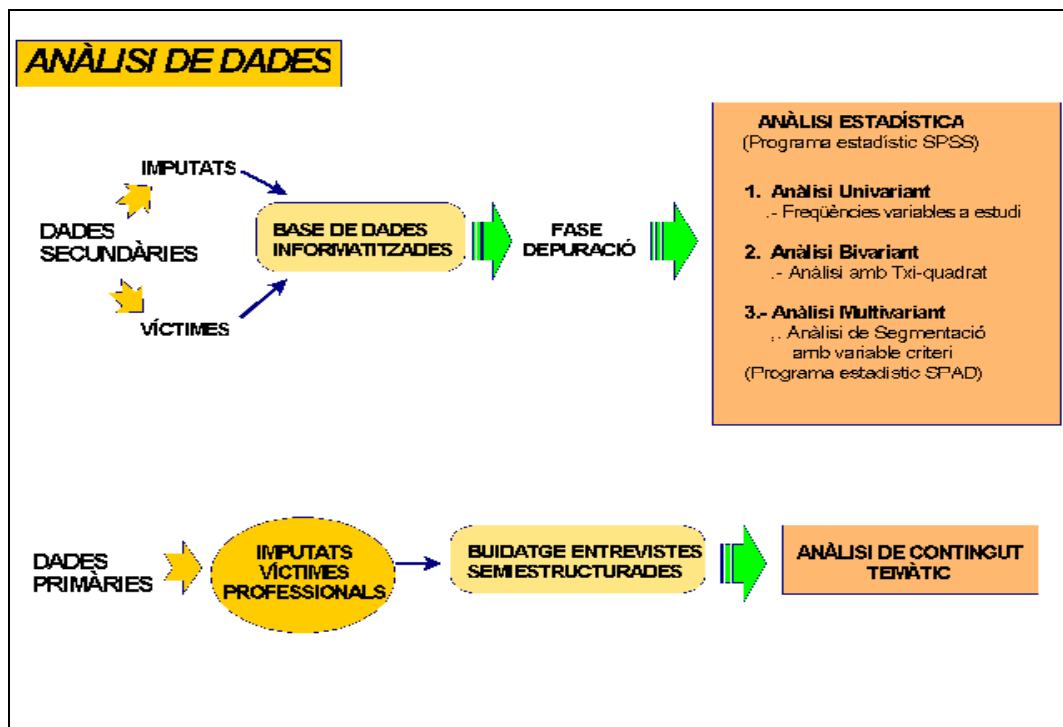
ANÀLISI DE DADES

IMPUTATS

DADES SECUNDÀRIES

VÍCTIMES

BASE DE DADES INFORMATITZADES

FASE DEPURACIÓ

ANÀLISI ESTADÍSTICA
(Programa estadístic SPSS)

1. Anàlisi Univariant
.- Freqüències variables a estudi

2. Anàlisi Bivariant
.- Anàlisi amb Txi-quadrat

3.- Anàlisi Multivariant
,. Anàlisi de Segmentació amb variable criteri
(Programa estadistic SPAD)

DADES PRIMÀRIES

IMPUTATS
VÍCTIMES
PROFESSIONALS

BUIDATGE ENTREVISTES SEMIESTRUCTURADES

ANÀLISI DE CONTINGUT TEMÀTIC